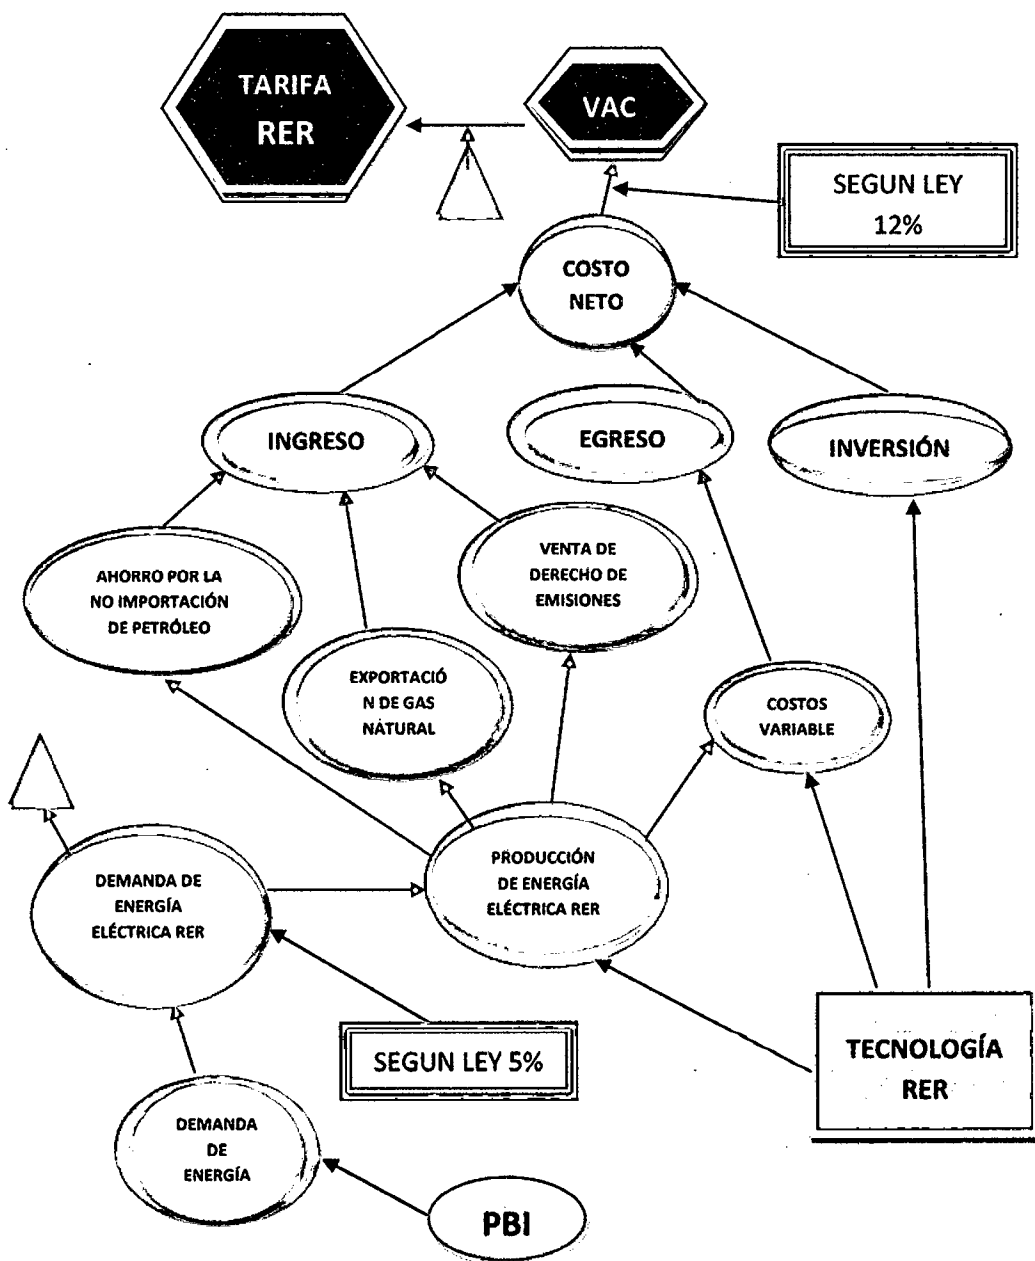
TARIFA RER

VAC

SEGUN LEY 12%

COSTO NETO

INGRESO

EGRESO

INVERSIÓN

AHORRO POR LA NO IMPORTACIÓN DE PETRÓLEO

VENTA DE DERECHO DE EMISIONES

EXPORTACIÓN DE GAS NATURAL

COSTOS VARIABLE

DEMANDA DE ENERGÍA ELÉCTRICA RER

PRODUCCIÓN DE ENERGÍA ELÉCTRICA RER

SEGUN LEY 5%

TECNOLOGÍA RER

DEMANDA DE ENERGÍA

PBI